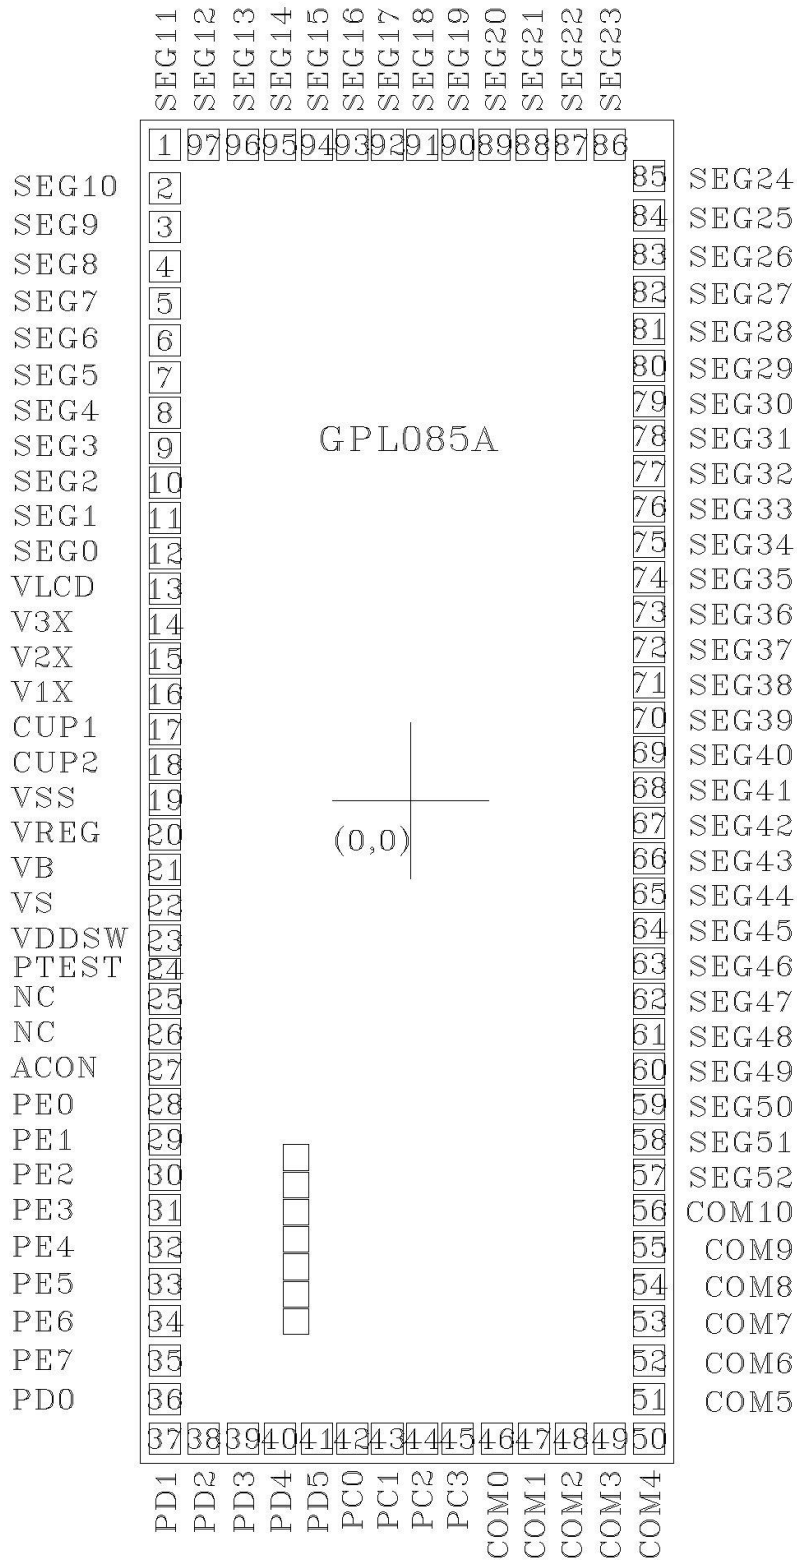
SEG11 SEG12 SEG13 SEG14 SEG15 SEG16 SEG17 SEG18 SEG19 SEG20 SEG21 SEG22 SEG23

1 97 96 95 94 93 92 91 90 89 88 87 86

SEG10 2
SEG9 3
SEG8 4
SEG7 5
SEG6 6
SEG5 7
SEG4 8
SEG3 9
SEG2 10
SEG1 11
SEG0 12
VLCD 13
V3X 14
V2X 15
V1X 16
CUP1 17
CUP2 18
VSS 19
VREG 20
VB 21
VS 22
VDDSW 23
PTEST 24
NC 25
NC 26
ACON 27
PE0 28
PE1 29
PE2 30
PE3 31
PE4 32
PE5 33
PE6 34
PE7 35
PD0 36

GPL085A

(0,0)

85 SEG24
84 SEG25
83 SEG26
82 SEG27
81 SEG28
80 SEG29
79 SEG30
78 SEG31
77 SEG32
76 SEG33
75 SEG34
74 SEG35
73 SEG36
72 SEG37
71 SEG38
70 SEG39
69 SEG40
68 SEG41
67 SEG42
66 SEG43
65 SEG44
64 SEG45
63 SEG46
62 SEG47
61 SEG48
60 SEG49
59 SEG50
58 SEG51
57 SEG52
56 COM10
55 COM9
54 COM8
53 COM7
52 COM6
51 COM5

37 38 39 40 41 42 43 44 45 46 47 48 49 50

PD1 PD2 PD3 PD4 PD5 PC0 PC1 PC2 PC3 COM0 COM1 COM2 COM3 COM4